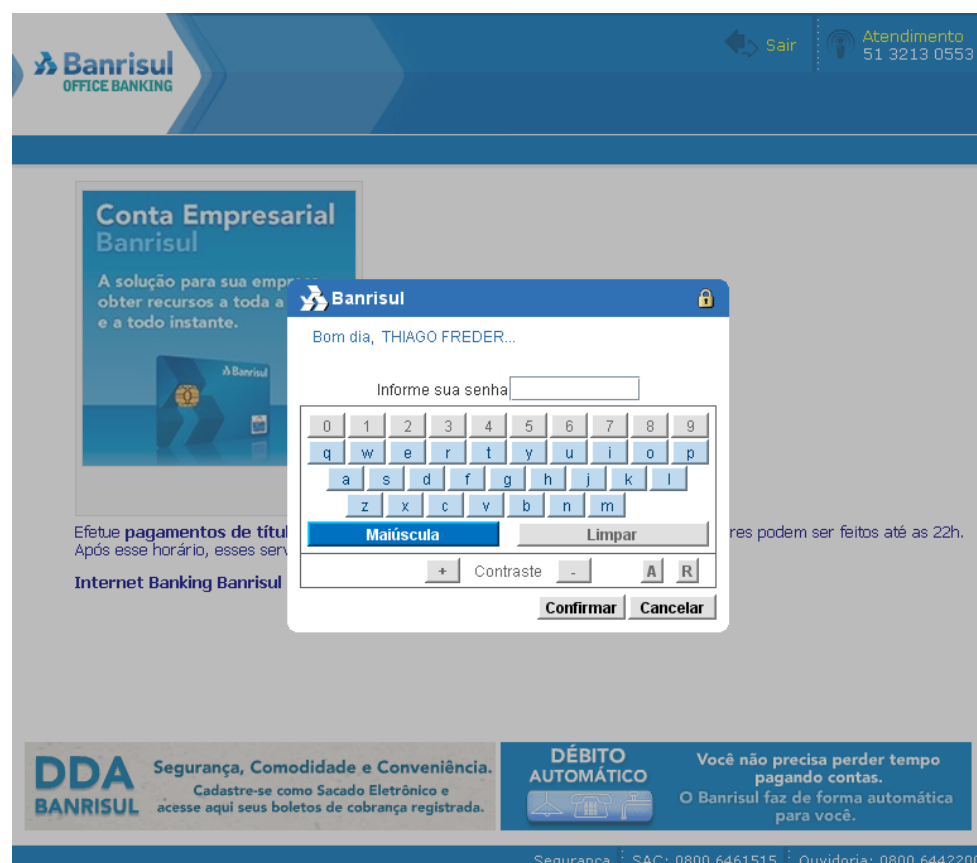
Banrisul
OFFICE BANKING

Sair

Atendimento
51 3213 0553

Conta Empresarial
Banrisul

A solução para sua empr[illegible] obter recursos a toda a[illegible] e a todo instante.

Banrisul

Efetue pagamentos de títul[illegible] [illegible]res podem ser feitos até as 22h.
Após esse horário, esses serv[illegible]

Internet Banking Banrisul

Banrisul

Bom dia, THIAGO FREDER...

Informe sua senha

0 1 2 3 4 5 6 7 8 9
q w e r t y u i o p
a s d f g h j k l
z x c v b n m

Maiúscula

Limpar

+ Contraste -

A R

Confirmar

Cancelar

DDA
BANRISUL

Segurança, Comodidade e Conveniência.
Cadastre-se como Sacado Eletrônico e acesse aqui seus boletos de cobrança registrada.

DÉBITO
AUTOMÁTICO

Você não precisa perder tempo pagando contas.
O Banrisul faz de forma automática para você.

Segurança SAC: 0800 6461515 Ouvidoria: 0800 644220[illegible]